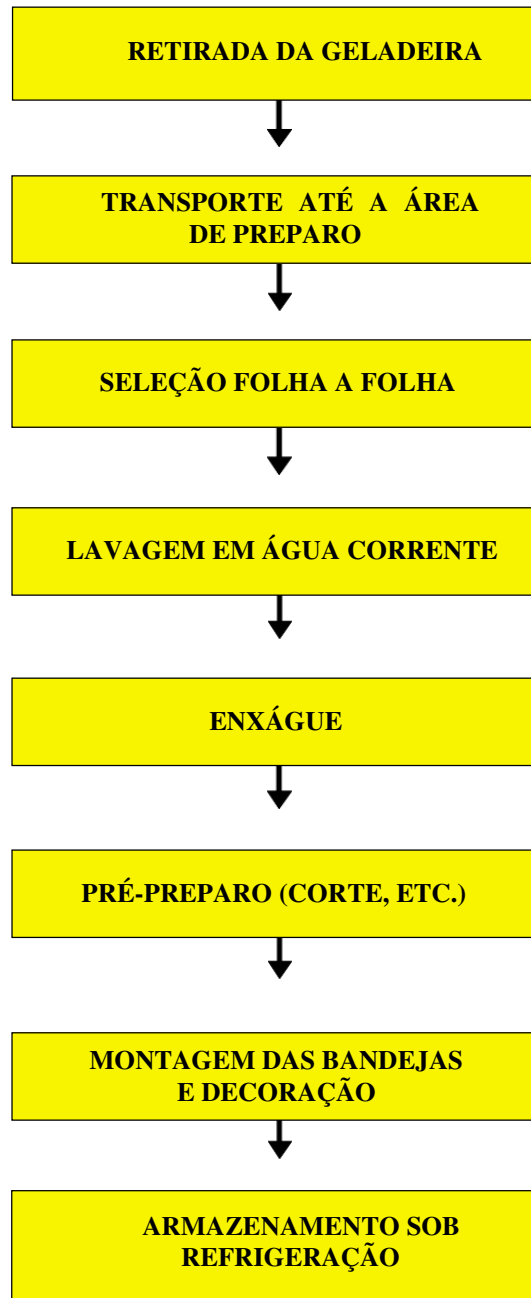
RETIRADA DA GELADEIRA

TRANSPORTE ATÉ A ÁREA DE PREPARO

SELEÇÃO FOLHA A FOLHA

LAVAGEM EM ÁGUA CORRENTE

ENXÁGUE

PRÉ-PREPARO (CORTE, ETC.)

MONTAGEM DAS BANDEJAS E DECORAÇÃO

ARMAZENAMENTO SOB REFRIGERAÇÃO